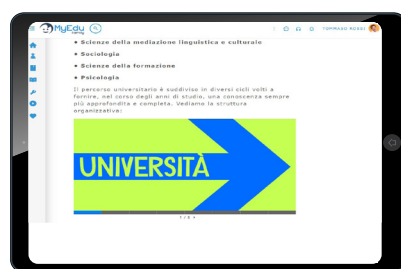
MyEdu

TOMMASO ROSSI

• Scienze della mediazione linguistica e culturale
• Sociologia
• Scienze della formazione
• Psicologia

Il percorso universitario è suddiviso in diversi cicli volti a fornire, nel corso degli anni di studio, una conoscenza sempre più approfondita e completa. Vediamo la struttura organizzativa:

UNIVERSITÀ

1 / 3